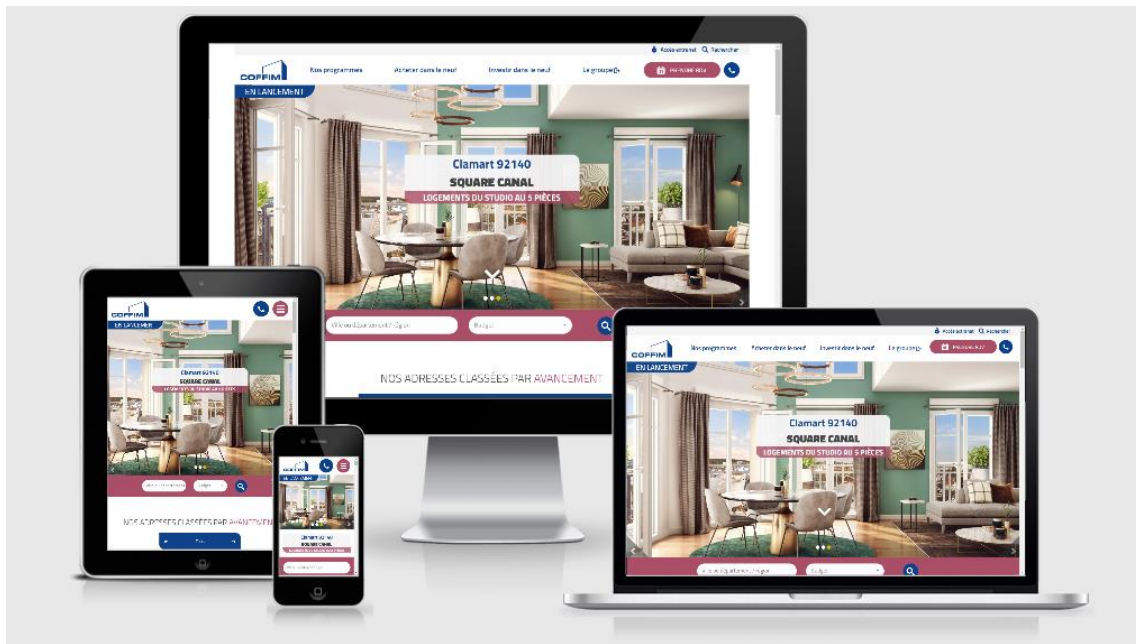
Espace client Rechercher
COFFIM
Nos programmes
Acheter dans le neuf
Investir dans le neuf
Le groupe
Prendre RDV
EN LANCEMENT
Clamart 92140
SQUARE CANAL
LOGEMENTS DU STUDIO AU 5 PIÈCES
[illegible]
Budget
NOS ADRESSES CLASSÉES PAR AVANCEMENT

COFFIM
EN LANCEMENT
Clamart 92140
SQUARE CANAL
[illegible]
Budget
NOS ADRESSES CLASSÉES PAR AVANCEMENT

COFFIM
EN LANCEMENT
Clamart 92140
SQUARE CANAL
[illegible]

Espace client Rechercher
COFFIM
Nos programmes
Acheter dans le neuf
Investir dans le neuf
Le groupe
Prendre RDV
EN LANCEMENT
Clamart 92140
SQUARE CANAL
LOGEMENTS DU STUDIO AU 5 PIÈCES
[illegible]
Budget